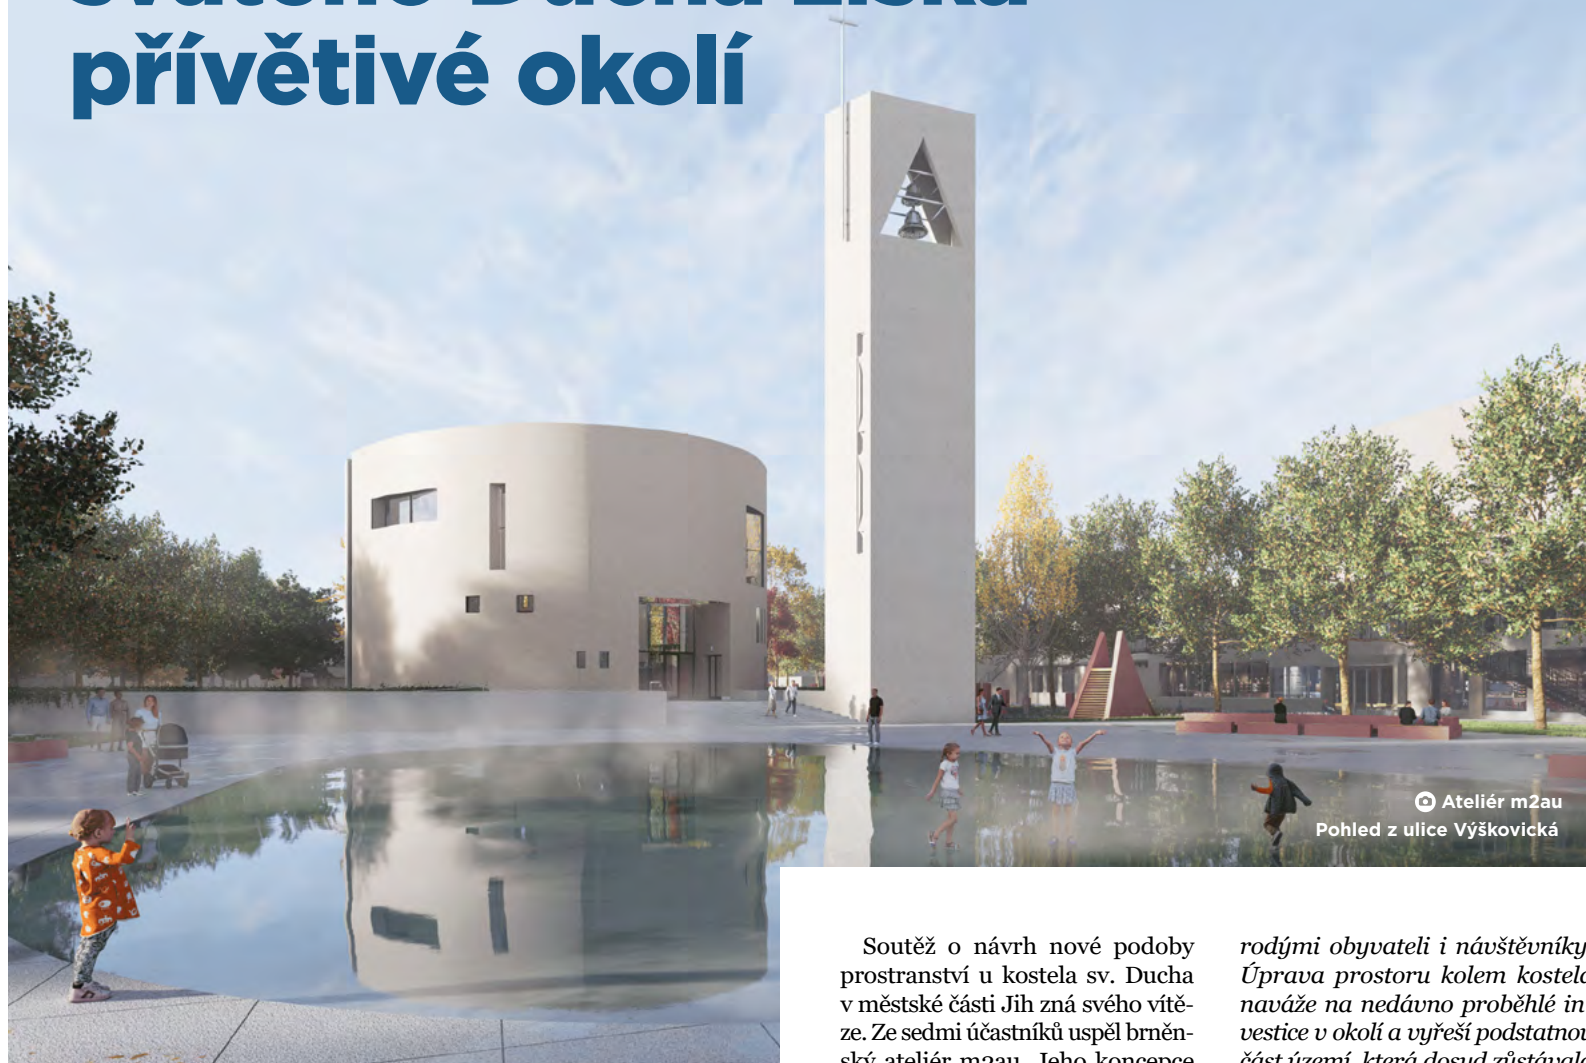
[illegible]
přívětivé okolí

Ateliér m2au
Pohled z ulice Výškovická

Soutěž o návrh nové podoby prostranství u kostela sv. Ducha v městské části Jih zná svého vítěze. Ze sedmi účastníků uspěl brněnský ateliér m2au. Jeho koncepce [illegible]

rodými obyvateli i návštěvníky. Úprava prostoru kolem kostela naváže na nedávno proběhlé investice v okolí a vyřeší podstatnou část území, která dosud zůstávala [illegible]